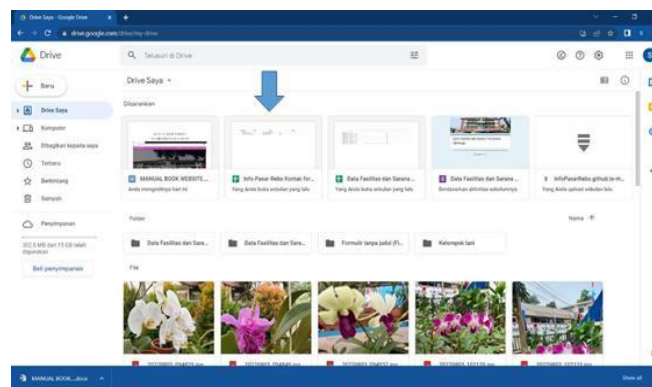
Drive Saya - Google Drive
drive.google.com/drive/my-drive
Drive
Telusuri di Drive
Baru
Drive Saya
Komputer
Dibagikan kepada saya
Terbaru
Berbintang
Sampah
Penyimpanan
302,5 MB dari 15 GB telah digunakan
Beli penyimpanan
Drive Saya
Disarankan
MANUAL BOOK WEBSITE...
Anda mengeditnya hari ini
Info Pasar Rebo Kontak for...
Yang Anda buka sebulan yang lalu
Data Fasilitas dan Sarana ...
Yang Anda buka sebulan yang lalu
Data Fasilitas dan Sarana ...
Berdasarkan aktivitas sebelumnya
InfoPasarRebo.github.io-m...
Yang Anda upload sebulan lalu
Folder
Nama
Data Fasilitas dan Sara...
Data Fasilitas dan Sara...
Formulir tanpa judul (Fi...
Kelompok tani
File
MANUAL BOOK....docx
Show all